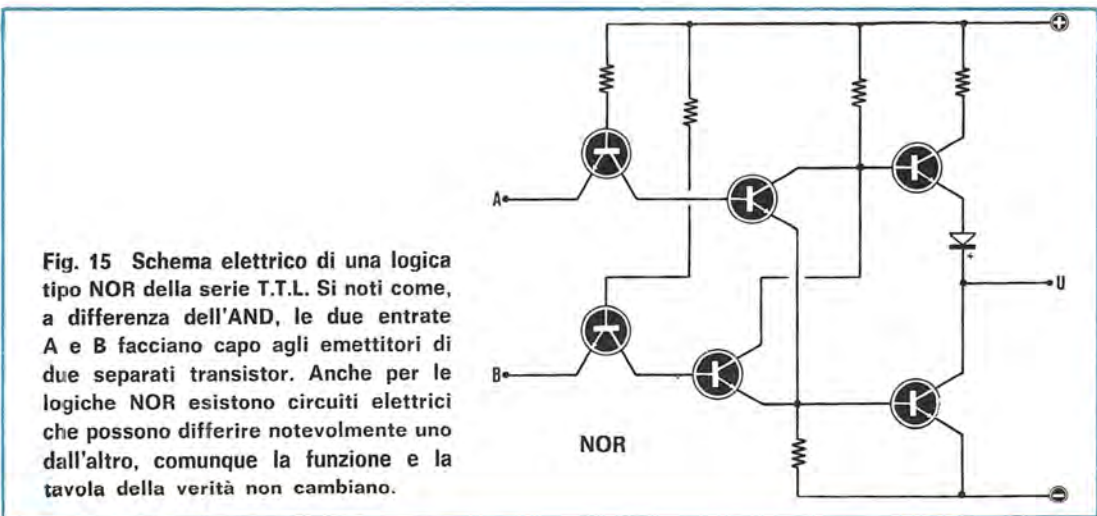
Fig. 15 Schema elettrico di una logica tipo NOR della serie T.T.L. Si noti come, a differenza dell'AND, le due entrate A e B facciano capo agli emettitori di due separati transistor. Anche per le logiche NOR esistono circuiti elettrici che possono differire notevolmente uno dall'altro, comunque la funzione e la tavola della verità non cambiano.

+

A

B

U

NOR

−